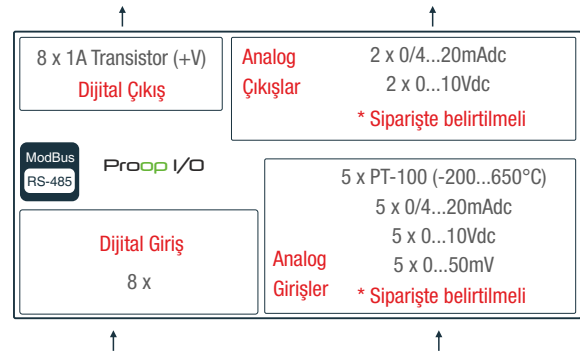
8 x 1A Transistor (+V)
Dijital Çıkış

Analog Çıkışlar
2 x 0/4...20mAdc
2 x 0...10Vdc
* Siparişte belirtilmeli

ModBus
RS-485

Proop I/O

5 x PT-100 (-200...650°C)
5 x 0/4...20mAdc
5 x 0...10Vdc
5 x 0...50mV
Analog Girişler
* Siparişte belirtilmeli

Dijital Giriş
8 x